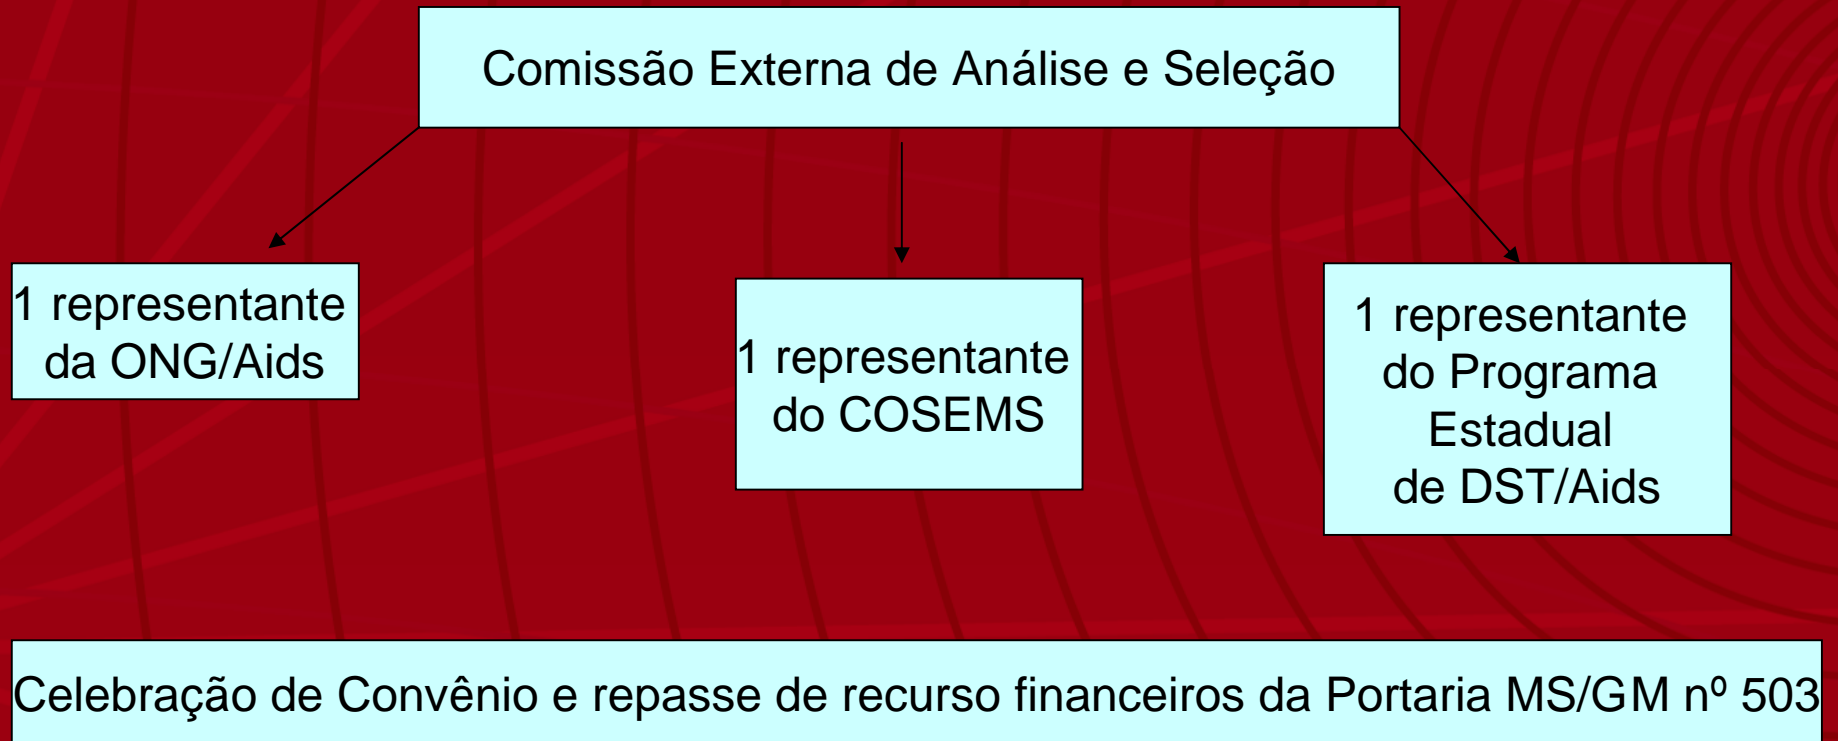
Comissão Externa de Análise e Seleção

1 representante da ONG/Aids

1 representante do COSEMS

1 representante do Programa Estadual de DST/Aids

Celebração de Convênio e repasse de recurso financeiros da Portaria MS/GM nº 503